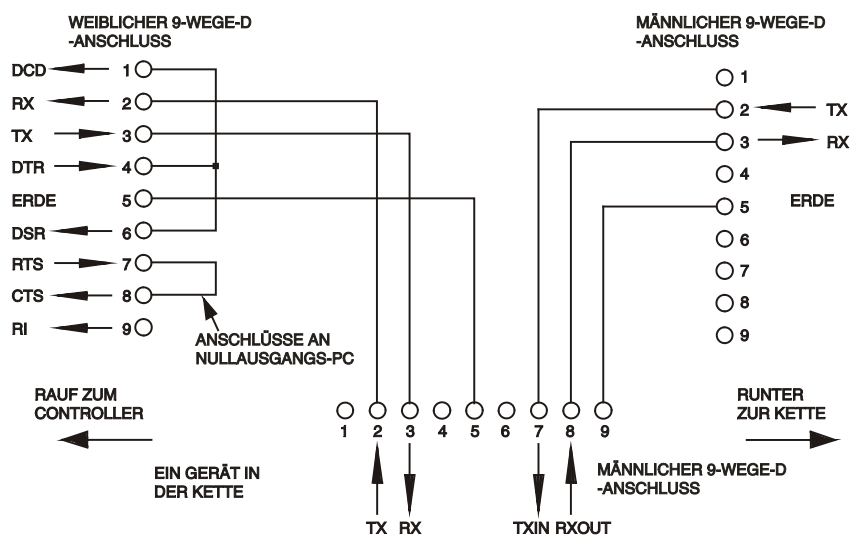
WEIBLICHER 9-WEGE-D -ANSCHLUSS

DCD 1
RX 2
TX 3
DTR 4
ERDE 5
DSR 6
RTS 7
CTS 8
RI 9

ANSCHLÜSSE AN NULLAUSGANGS-PC

MÄNNLICHER 9-WEGE-D -ANSCHLUSS

1
2 TX
3 RX
4
5 ERDE
6
7
8
9

RAUF ZUM CONTROLLER

1 2 3 4 5 6 7 8 9

RUNTER ZUR KETTE

EIN GERÄT IN DER KETTE

MÄNNLICHER 9-WEGE-D -ANSCHLUSS

TX RX

TXIN RXOUT